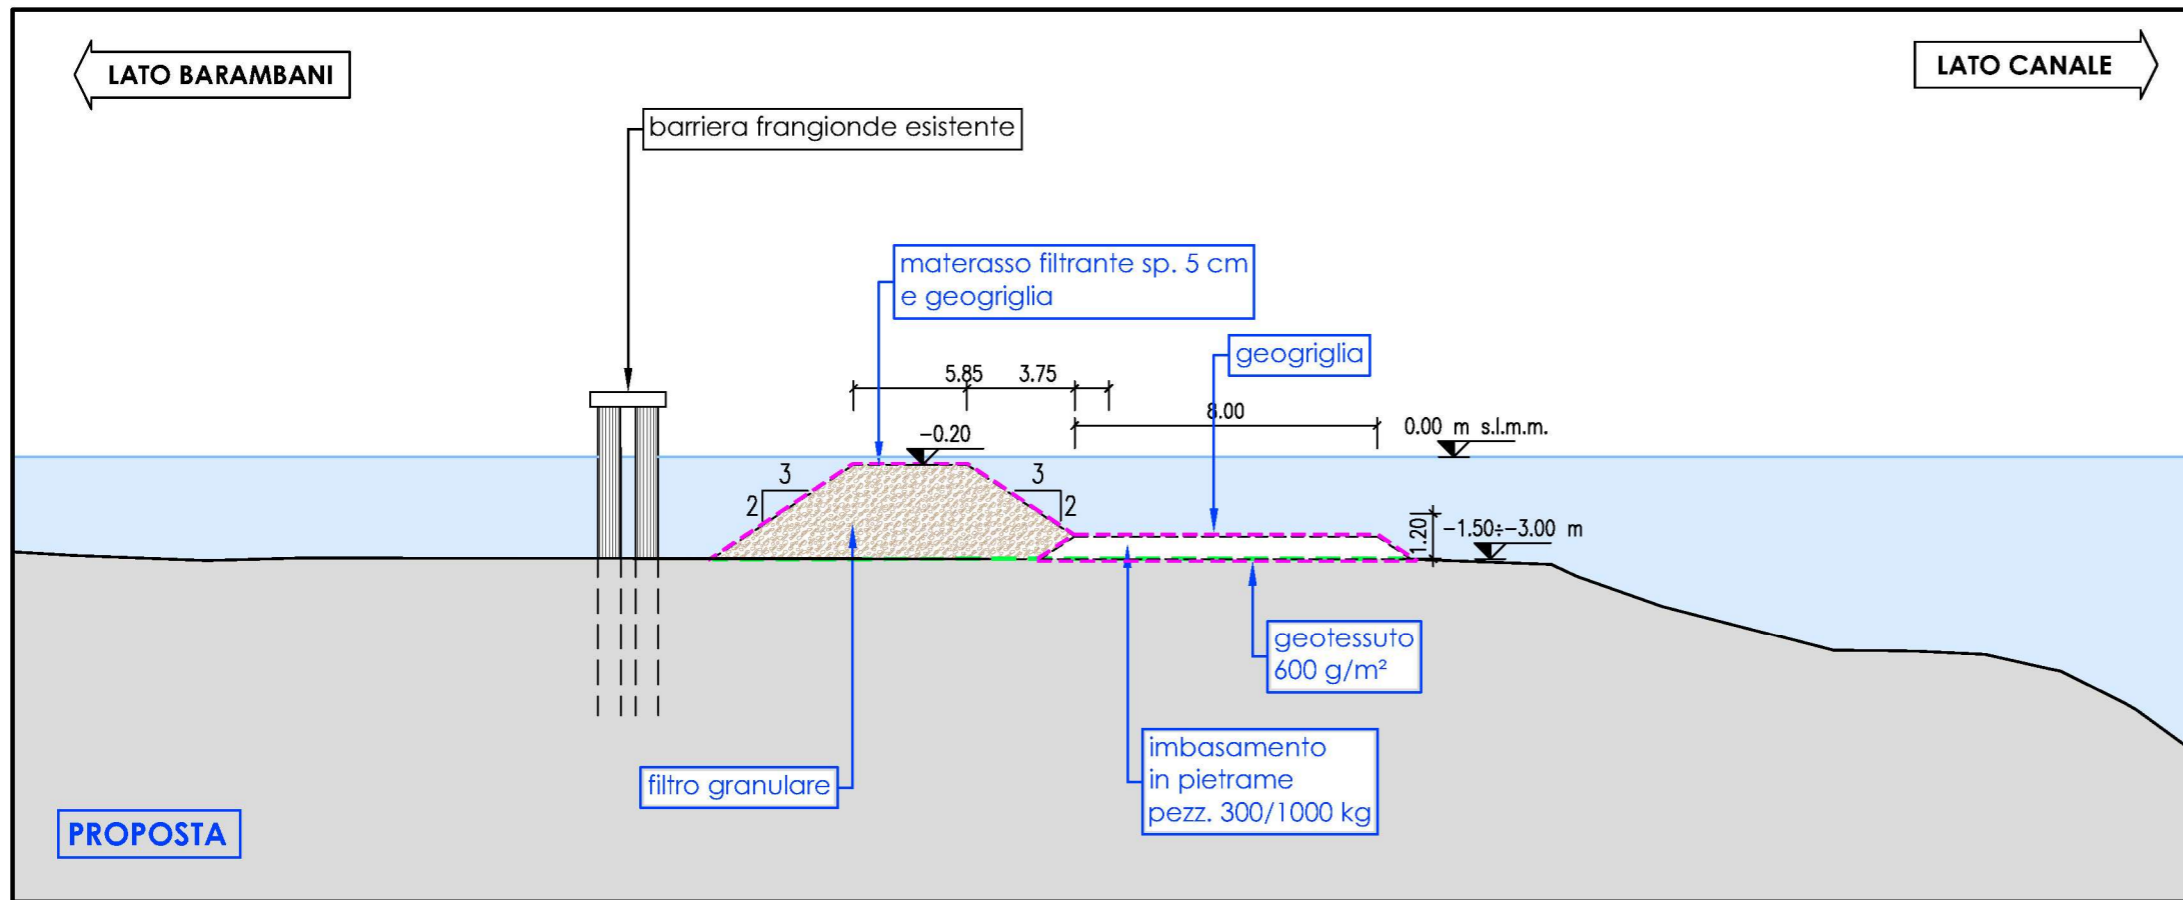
LATO BARAMBANI

LATO CANALE

barriera frangionde esistente

materasso filtrante sp. 5 cm e geogriglia

geogriglia

5.85 3.75

8.00

0.00 m s.l.m.m.

−0.20

3

2

3

2

1.20

−1.50÷−3.00 m

geotessuto 600 g/m²

imbasamento in pietrame pezz. 300/1000 kg

filtro granulare

PROPOSTA